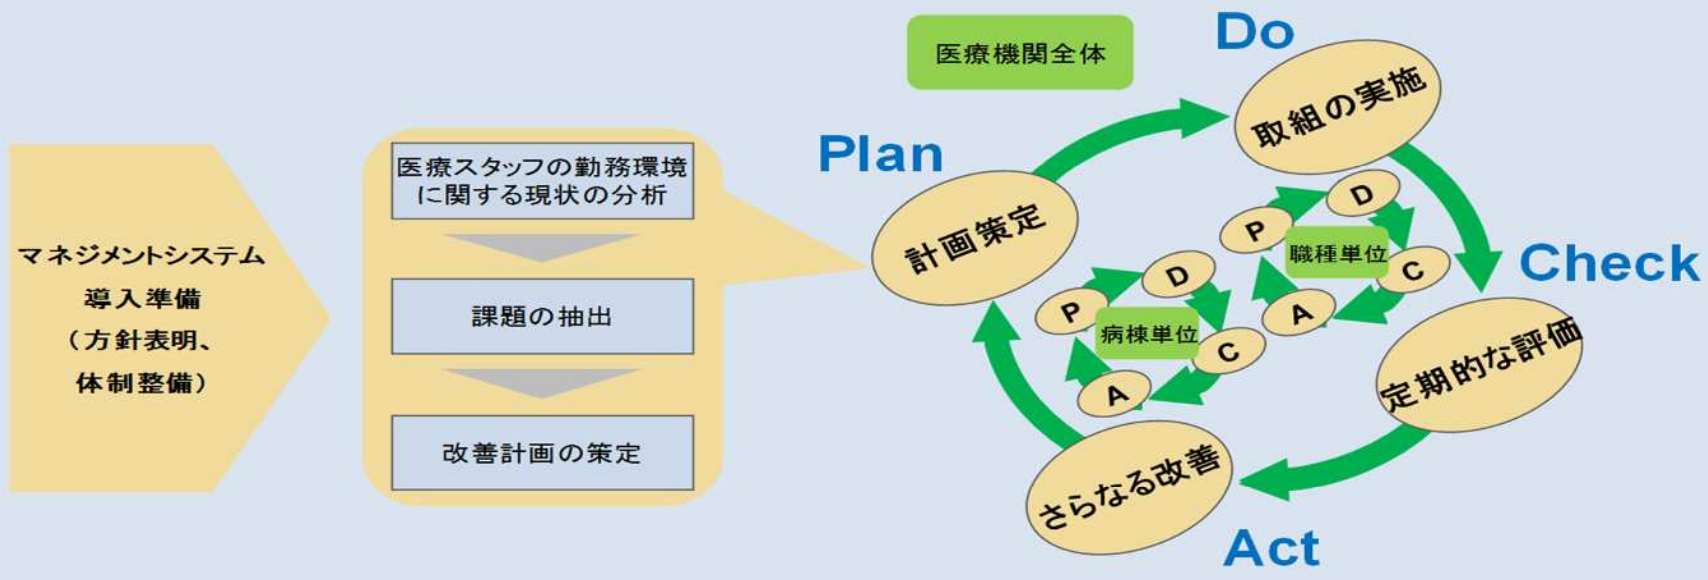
マネジメントシステム
導入準備
（方針表明、
体制整備）

医療スタッフの勤務環境に関する現状の分析

課題の抽出

改善計画の策定

医療機関全体

Plan
計画策定

Do
取組の実施

Check
定期的な評価

Act
さらなる改善

P
D
C
A
職種単位

P
D
C
A
病棟単位